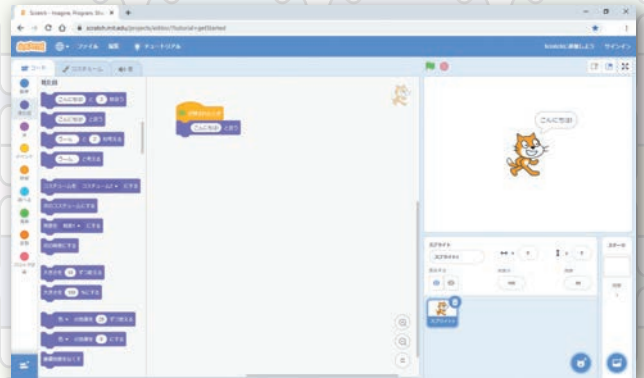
Scratch - Imagine, Program, Sh
scratch.mit.edu/projects/editor/?tutorial=getStarted
ファイル 編集 チュートリアル
Scratchに参加しよう サインイン
コード コスチューム 音
見た目
こんにちは! と 2 秒言う
こんにちは! と言う
うーん... と 2 秒考える
うーん... と考える
コスチュームを コスチューム2 にする
次のコスチュームにする
背景を 背景1 にする
次の背景にする
大きさを 10 ずつ変える
大きさを 100 %にする
色 の効果を 25 ずつ変える
色 の効果を 0 にする
画像効果をなくす
が押されたとき
こんにちは! と言う
こんにちは!
スプライト スプライト1
ステージ
スプライト1